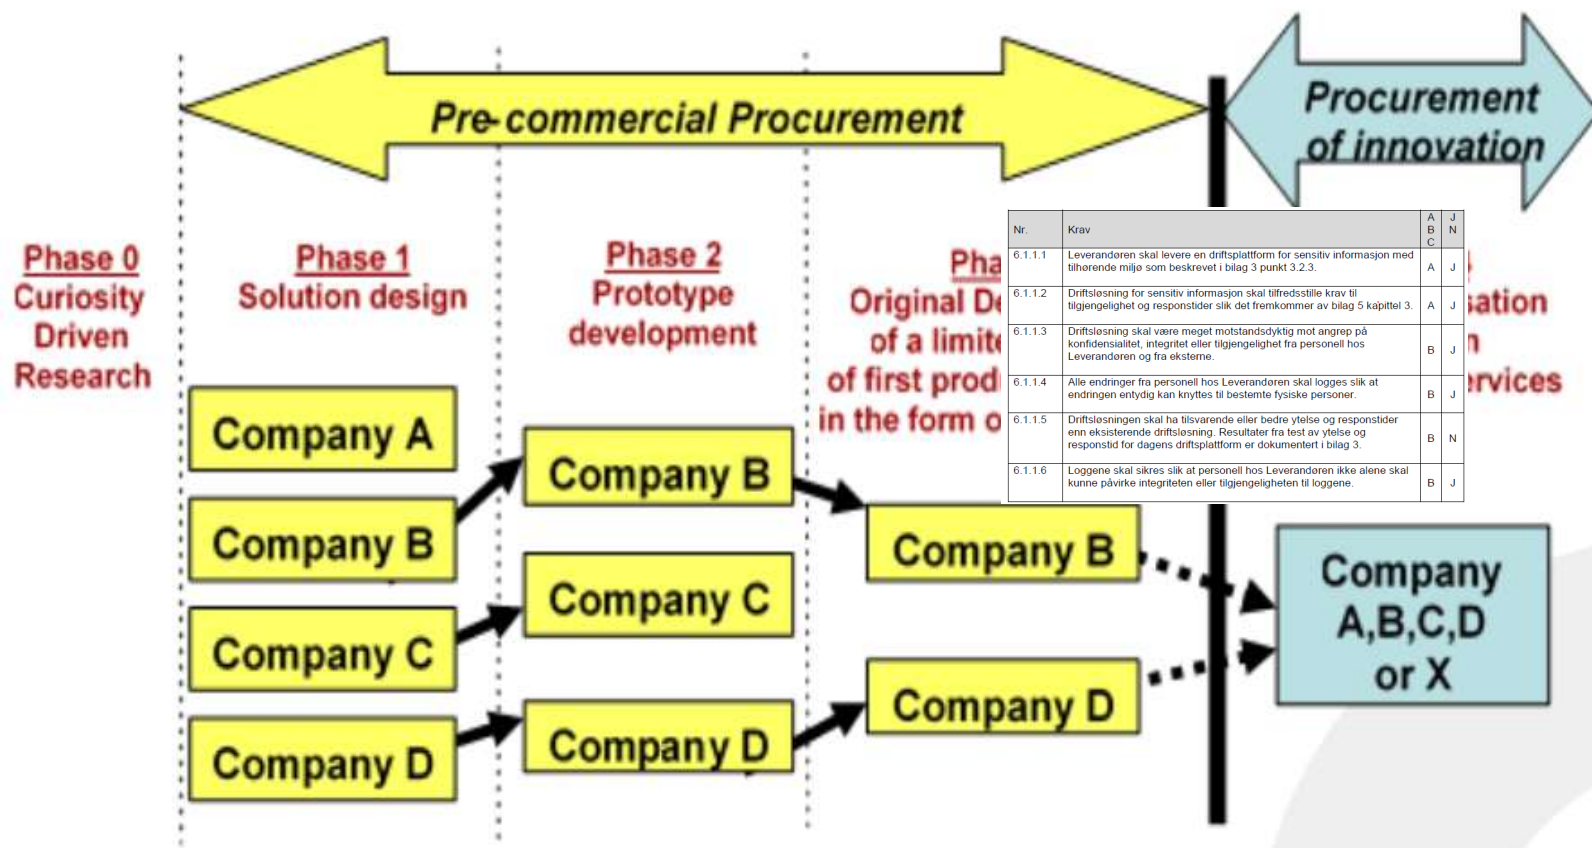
Pre-commercial Procurement

Procurement of innovation

Phase 0
Curiosity Driven Research

Phase 1
Solution design

Phase 2
Prototype development

Pha
Original De
of a limite
of first prod
in the form o

sation
n
ervices

Company A
Company B
Company C
Company D

Company B
Company C
Company D

Company B
Company D

Company A,B,C,D or X

| Nr. | Krav | A B C | J N |
|---|---|---|---|
| 6.1.1.1 | Leverandøren skal levere en driftsplattform for sensitiv informasjon med tilhørende miljø som beskrevet i bilag 3 punkt 3.2.3. | A | J |
| 6.1.1.2 | Driftsløsning for sensitiv informasjon skal tilfredsstille krav til tilgjengelighet og responstider slik det fremkommer av bilag 5 kapittel 3. | A | J |
| 6.1.1.3 | Driftsløsning skal være meget motstandsdyktig mot angrep på konfidensialitet, integritet eller tilgjengelighet fra personell hos Leverandøren og fra eksterne. | B | J |
| 6.1.1.4 | Alle endringer fra personell hos Leverandøren skal logges slik at endringen entydig kan knyttes til bestemte fysiske personer. | B | J |
| 6.1.1.5 | Driftsløsningen skal ha tilsvarende eller bedre ytelse og responstider enn eksisterende driftsløsning. Resultater fra test av ytelse og responstid for dagens driftsplattform er dokumentert i bilag 3. | B | N |
| 6.1.1.6 | Loggene skal sikres slik at personell hos Leverandøren ikke alene skal kunne påvirke integriteten eller tilgjengeligheten til loggene. | B | J |